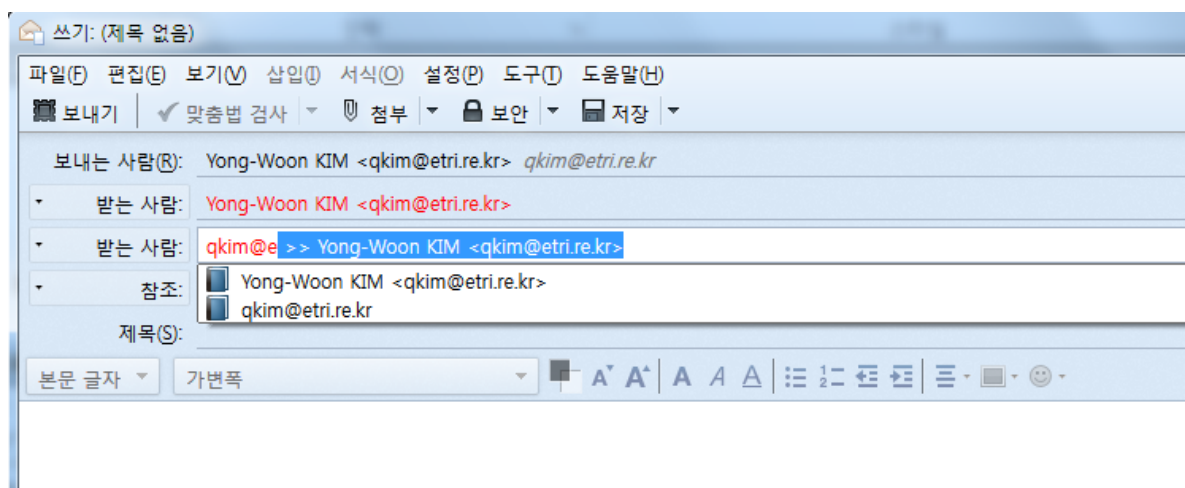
쓰기: (제목 없음)

파일(F) 편집(E) 보기(V) 삽입(I) 서식(O) 설정(P) 도구(T) 도움말(H)

보내기 | 맞춤법 검사 | 첨부 | 보안 | 저장

보내는 사람(R): Yong-Woon KIM <qkim@etri.re.kr> qkim@etri.re.kr

받는 사람: Yong-Woon KIM <qkim@etri.re.kr>

받는 사람: qkim@e >> Yong-Woon KIM <qkim@etri.re.kr>

Yong-Woon KIM <qkim@etri.re.kr>
qkim@etri.re.kr

참조:

제목(S):

본문 글자 | 가변폭